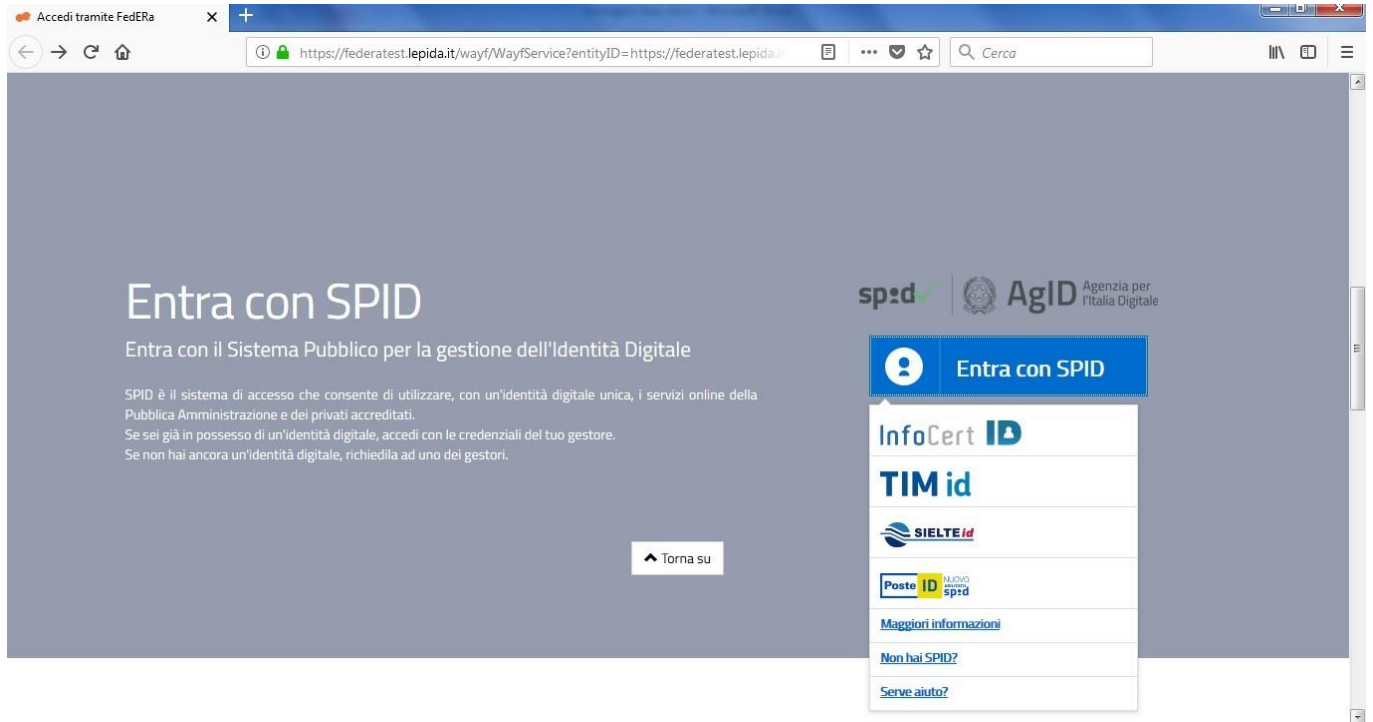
Accedi tramite FedERa

https://federatest.lepida.it/wayf/WayfService?entityID=https://federatest.lepida.i

Cerca

Entra con SPID

Entra con il Sistema Pubblico per la gestione dell'Identità Digitale

SPID è il sistema di accesso che consente di utilizzare, con un'identità digitale unica, i servizi online della Pubblica Amministrazione e dei privati accreditati.
Se sei già in possesso di un'identità digitale, accedi con le credenziali del tuo gestore.
Se non hai ancora un'identità digitale, richiedila ad uno dei gestori.

Torna su

spid AgID Agenzia per l'Italia Digitale

Entra con SPID

InfoCert ID

TIM id

SIELTE id

Poste ID NUOVO spid

Maggiori informazioni

Non hai SPID?

Serve aiuto?